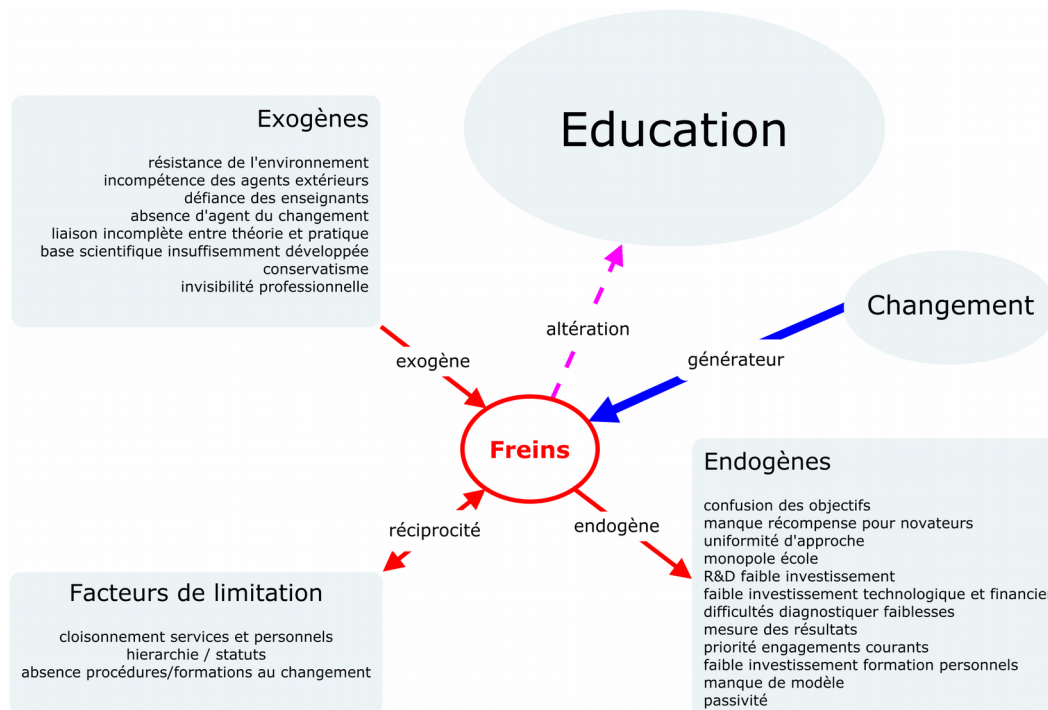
Exogènes

résistance de l'environnement
incompétence des agents extérieurs
défiance des enseignants
absence d'agent du changement
liaison incomplète entre théorie et pratique
base scientifique insuffisemment développée
conservatisme
invisibilité professionnelle

Education

Changement

altération

exogène

générateur

Freins

Endogènes

confusion des objectifs
manque récompense pour novateurs
uniformité d'approche
monopole école
R&D faible investissement
faible investissement technologique et financie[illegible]
difficultés diagnostiquer faiblesses
mesure des résultats
priorité engagements courants
faible investissement formation personnels
manque de modèle
passivité

réciprocité

endogène

Facteurs de limitation

cloisonnement services et personnels
hierarchie / statuts
absence procédures/formations au changement